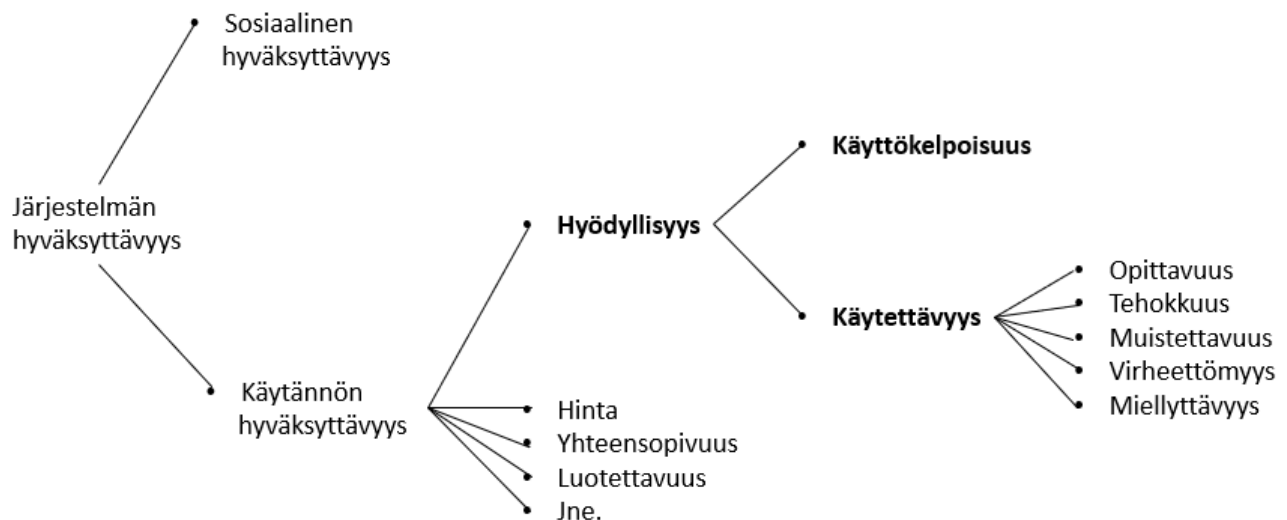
Järjestelmän hyväksyttävyys

Sosiaalinen hyväksyttävyys

Käytännön hyväksyttävyys

**Hyödyllisyys**

Hinta
Yhteensopivuus
Luotettavuus
Jne.

**Käyttökelpoisuus**

**Käytettävyys**

Opittavuus
Tehokkuus
Muistettavuus
Virheettömyys
Miellyttävyys